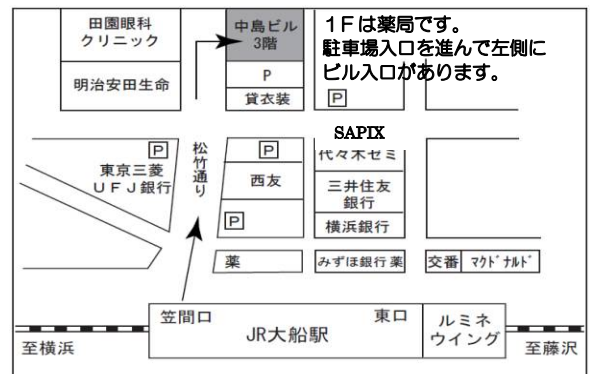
田園眼科
クリニック

中島ビル
3階

1Fは薬局です。
駐車場入口を進んで左側に
ビル入口があります。

明治安田生命

P

貸衣装

P

SAPIX

P

東京三菱
UFJ銀行

松竹通り

P

西友

代々木ゼミ

三井住友
銀行

P

横浜銀行

薬

みずほ銀行 薬

交番

マクドナルド

笠間口

東口

JR大船駅

ルミネ
ウイング

至横浜

至藤沢